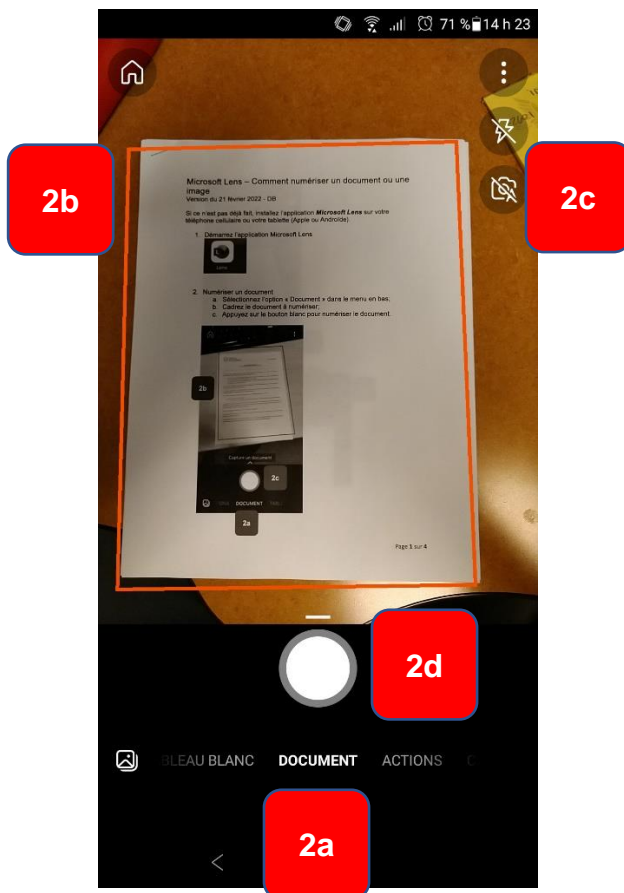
71 % 14 h 23

2b

2c

Microsoft Lens – Comment numériser un document ou une image
Version du 21 février 2022 - DB

Si ce n'est pas déjà fait, installez l'application **Microsoft Lens** sur votre téléphone cellulaire ou votre tablette (Apple ou Android).

1. Démarrez l'application Microsoft Lens

Lens

2. Numériser un document
a. Sélectionnez l'option « Document » dans le menu en bas.
b. Cadrez le document à numériser.
c. Appuyez sur le bouton blanc pour numériser le document.

2b

Capturer un document

2c

DOCUMENT

2a

Page 1 sur 4

2d

BLEAU BLANC DOCUMENT ACTIONS

2a